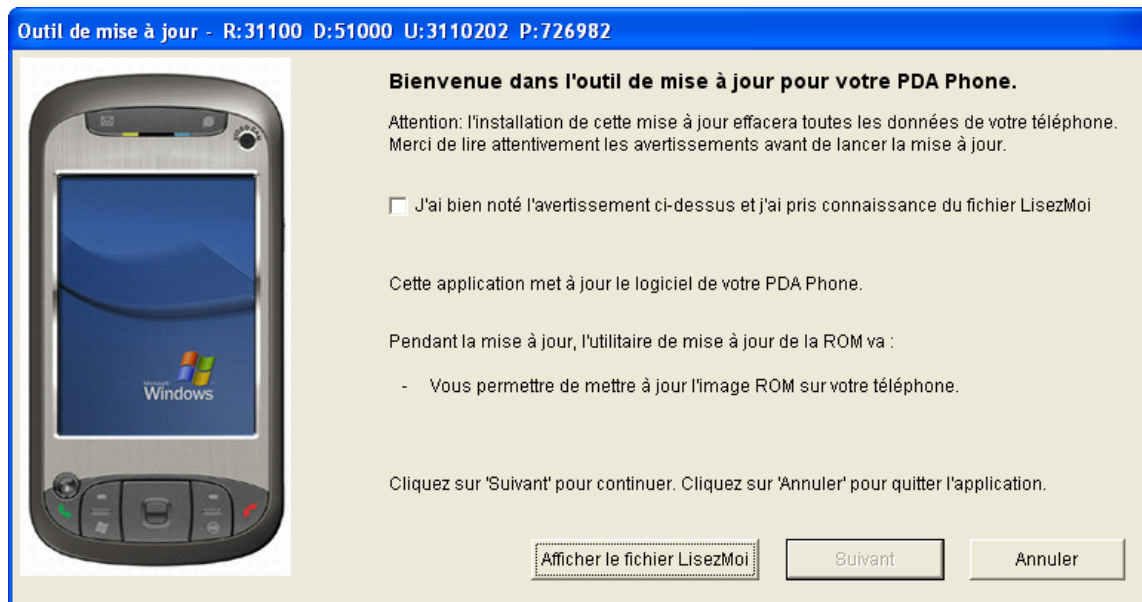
Outil de mise à jour - R:31100 D:51000 U:3110202 P:726982

Microsoft
Windows

Bienvenue dans l'outil de mise à jour pour votre PDA Phone.

Attention: l'installation de cette mise à jour effacera toutes les données de votre téléphone. Merci de lire attentivement les avertissements avant de lancer la mise à jour.

J'ai bien noté l'avertissement ci-dessus et j'ai pris connaissance du fichier LisezMoi

Cette application met à jour le logiciel de votre PDA Phone.

Pendant la mise à jour, l'utilitaire de mise à jour de la ROM va :

- Vous permettre de mettre à jour l'image ROM sur votre téléphone.

Cliquez sur 'Suivant' pour continuer. Cliquez sur 'Annuler' pour quitter l'application.

Afficher le fichier LisezMoi

Suivant

Annuler